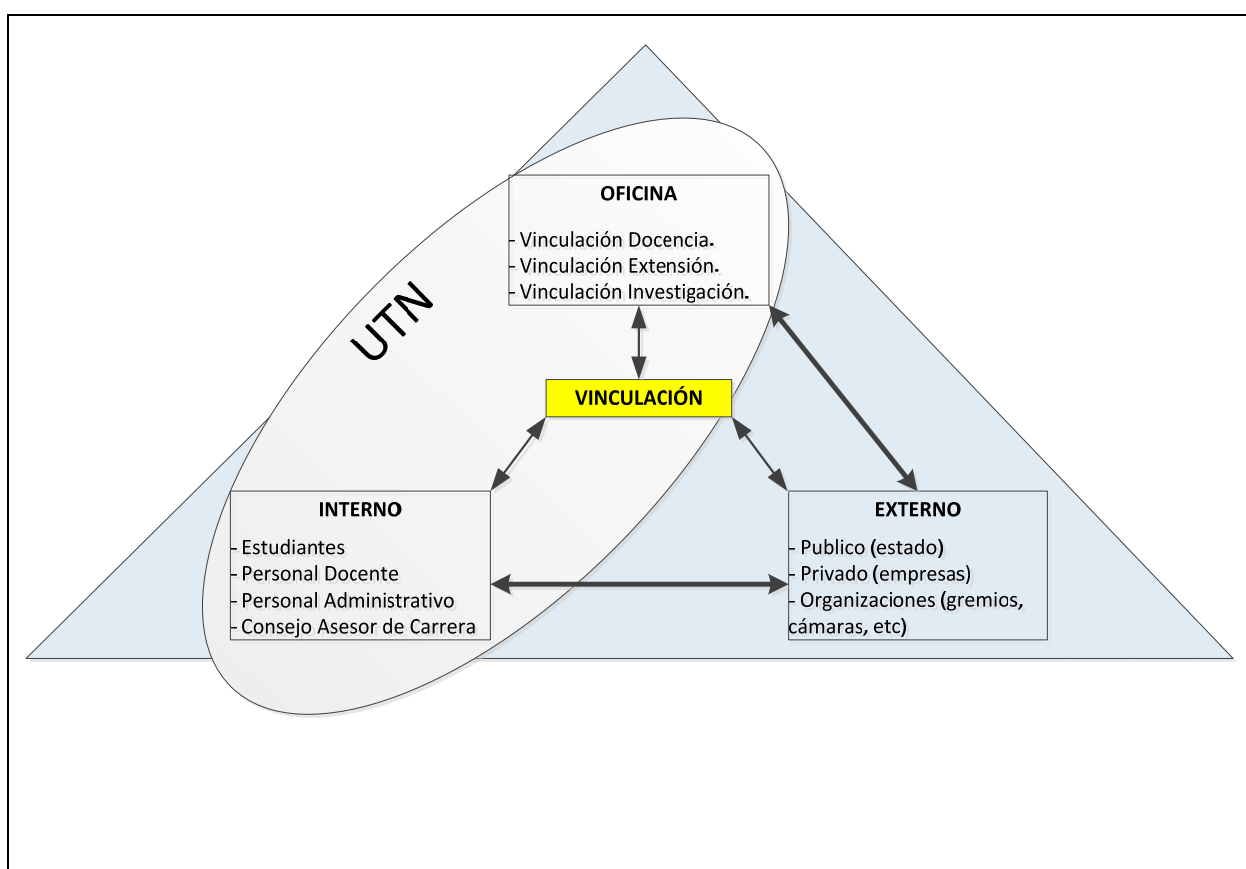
UTN

OFICINA

- Vinculación Docencia.
- Vinculación Extensión.
- Vinculación Investigación.

VINCULACIÓN

INTERNO

- Estudiantes
- Personal Docente
- Personal Administrativo
- Consejo Asesor de Carrera

EXTERNO

- Publico (estado)
- Privado (empresas)
- Organizaciones (gremios, cámaras, etc)